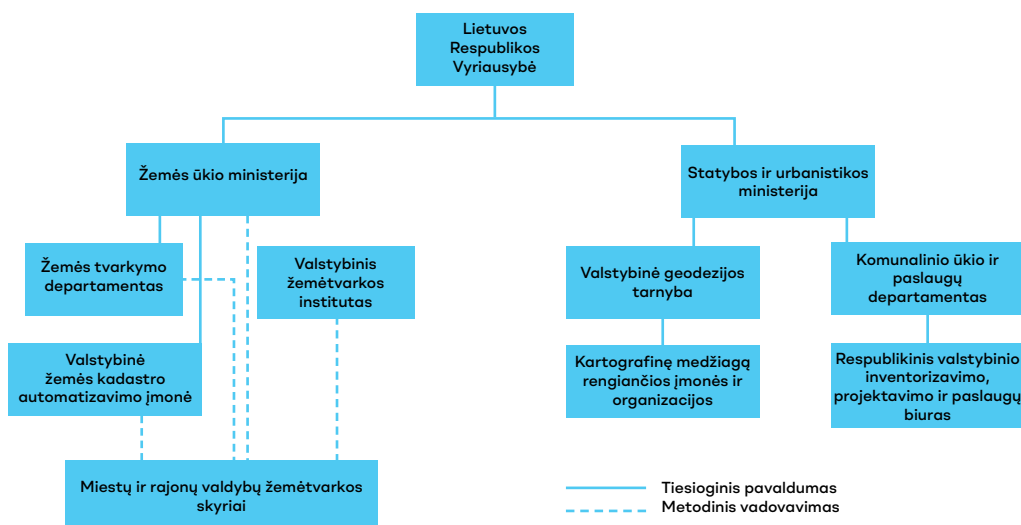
Lietuvos Respublikos Vyriausybė

Žemės ūkio ministerija

Statybos ir urbanistikos ministerija

Žemės tvarkymo departamentas

Valstybinis žemėtvarkos institutas

Valstybinė geodezijos tarnyba

Komunalinio ūkio ir paslaugų departamentas

Valstybinė žemės kadastro automatizavimo įmonė

Kartografinę medžiagą rengiančios įmonės ir organizacijos

Respublikinis valstybinio inventorizavimo, projektavimo ir paslaugų biuras

Miestų ir rajonų valdybų žemėtvarkos skyriai

Tiesioginis pavaldumas
Metodinis vadovavimas